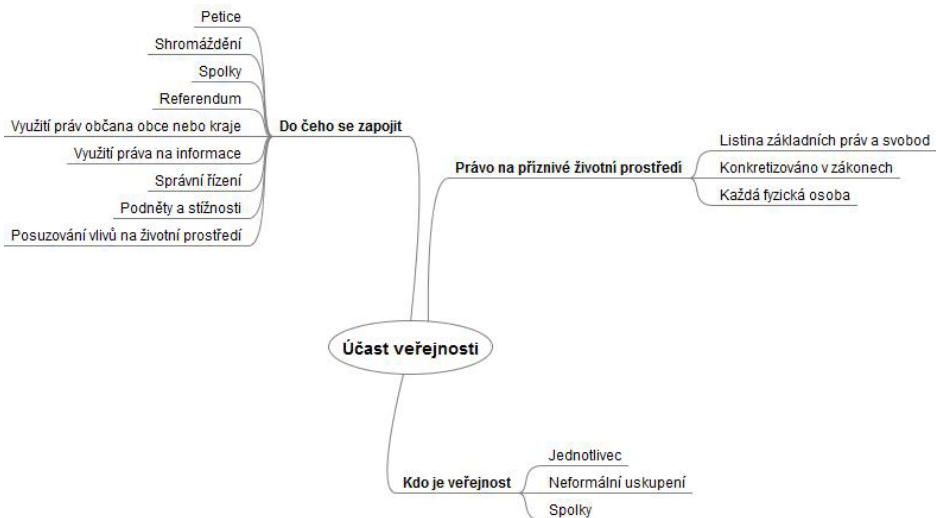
Účast veřejnosti

Do čeho se zapojit

Petice

Shromáždění

Spolky

Referendum

Využití práv občana obce nebo kraje

Využití práva na informace

Správní řízení

Podněty a stížnosti

Posuzování vlivů na životní prostředí

Právo na příznivé životní prostředí

Listina základních práv a svobod

Konkretizováno v zákonech

Každá fyzická osoba

Kdo je veřejnost

Jednotlivec

Neformální uskupení

Spolky